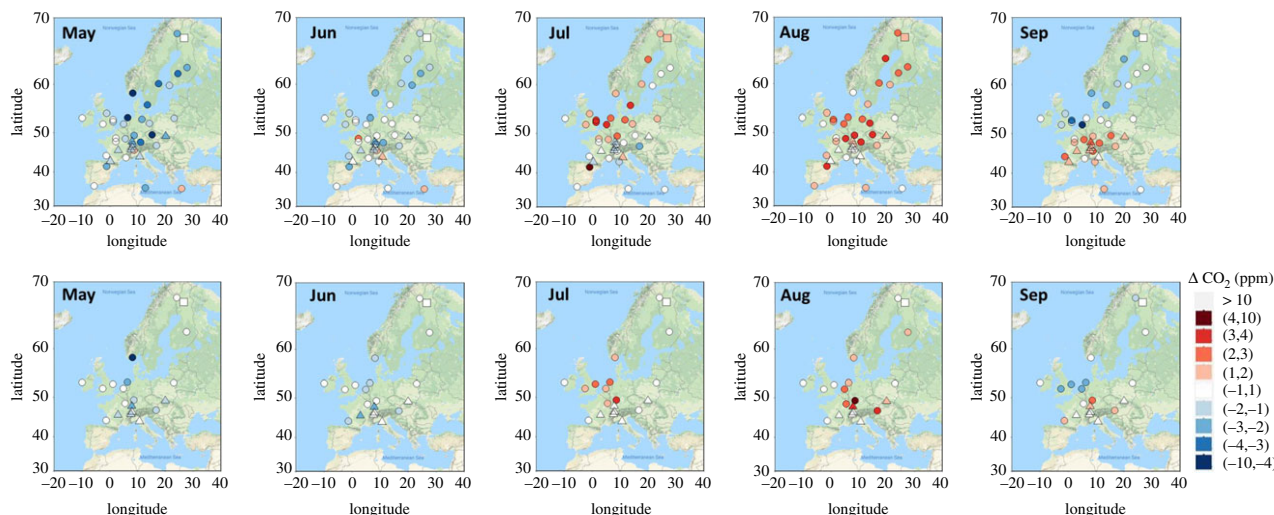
70 May Norwegian Sea 60 50 40 30 latitude −20 −10 0 10 20 30 40 longitude

70 Jun Norwegian Sea 60 50 40 30 latitude −20 −10 0 10 20 30 40 longitude

70 Jul Norwegian Sea 60 50 40 30 latitude −20 −10 0 10 20 30 40 longitude

70 Aug Norwegian Sea 60 50 40 30 latitude −20 −10 0 10 20 30 40 longitude

70 Sep Norwegian Sea 60 50 40 30 latitude −20 −10 0 10 20 30 40 longitude

70 May Norwegian Sea 60 50 40 30 latitude −20 −10 0 10 20 30 40 longitude

70 Jun Norwegian Sea 60 50 40 30 latitude Mediterranean Sea −20 −10 0 10 20 30 40 longitude

70 Jul Norwegian Sea 60 50 40 30 latitude Mediterranean Sea −20 −10 0 10 20 30 40 longitude

70 Aug Norwegian Sea 60 50 40 30 latitude Mediterranean Sea −20 −10 0 10 20 30 40 longitude

70 Sep Norwegian Sea 60 50 40 30 latitude Mediterranean Sea −20 −10 0 10 20 30 40 longitude

$\Delta$ $CO_2$ (ppm)
> 10
(4,10)
(3,4)
(2,3)
(1,2)
(−1,1)
(−2,−1)
(−3,−2)
(−4,−3)
(−10,−4]